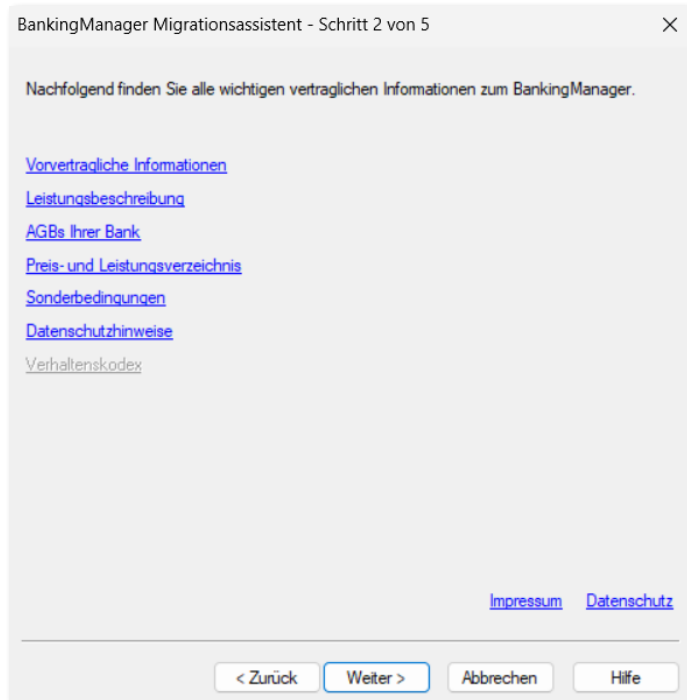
BankingManager Migrationsassistent - Schritt 2 von 5

Nachfolgend finden Sie alle wichtigen vertraglichen Informationen zum BankingManager.

Vorvertragliche Informationen

Leistungsbeschreibung

AGBs Ihrer Bank

Preis- und Leistungsverzeichnis

Sonderbedingungen

Datenschutzhinweise

Verhaltenskodex

Impressum Datenschutz

< Zurück Weiter > Abbrechen Hilfe